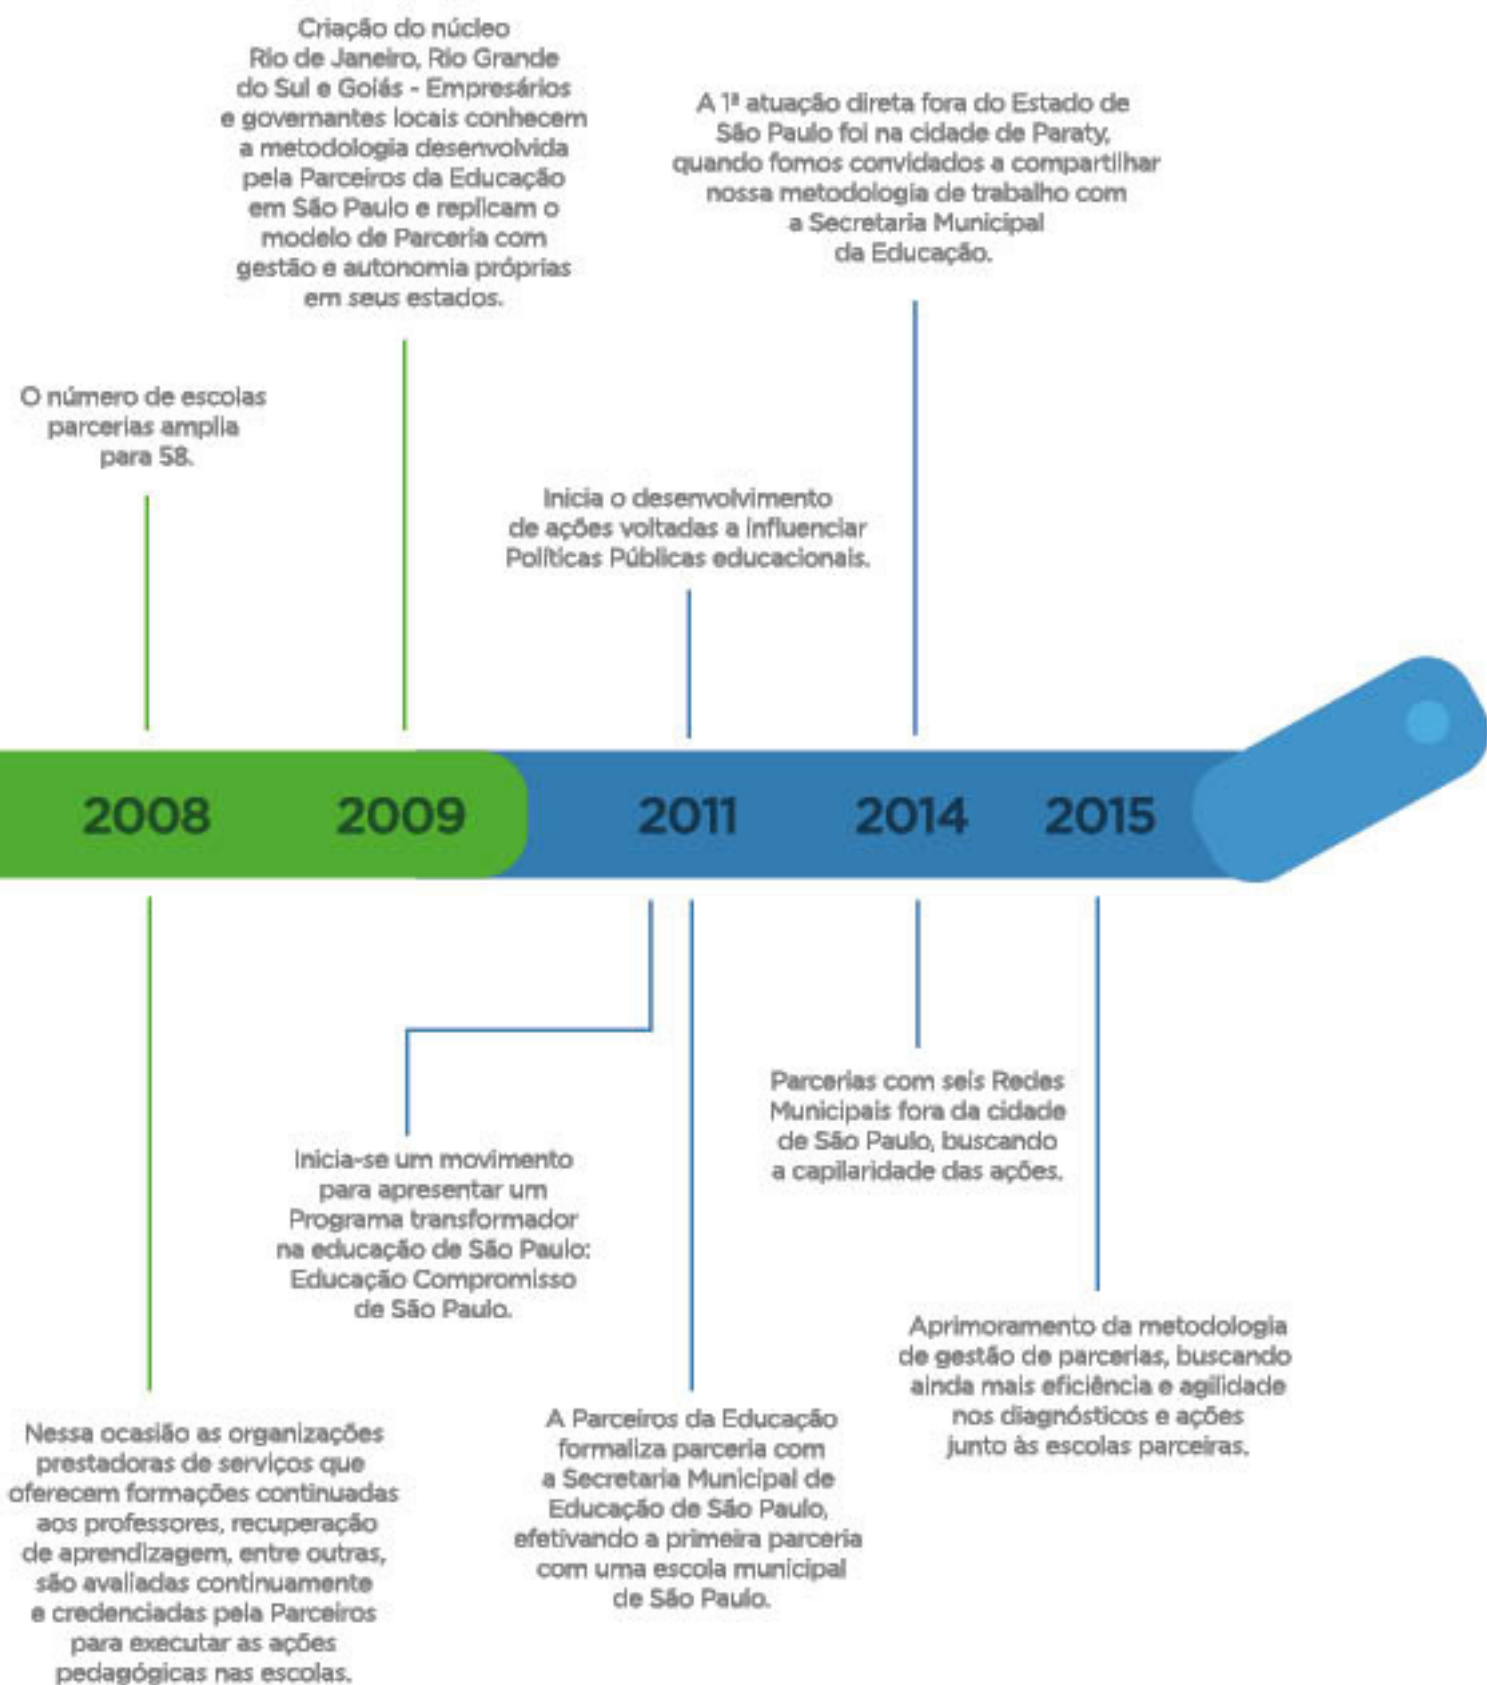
Criação do núcleo Rio de Janeiro, Rio Grande do Sul e Goiás - Empresários e governantes locais conhecem a metodologia desenvolvida pela Parceiros da Educação em São Paulo e replicam o modelo de Parceria com gestão e autonomia próprias em seus estados.

A 1ª atuação direta fora do Estado de São Paulo foi na cidade de Paraty, quando fomos convidados a compartilhar nossa metodologia de trabalho com a Secretaria Municipal da Educação.

O número de escolas parcerias amplia para 58.

Inicia o desenvolvimento de ações voltadas a influenciar Políticas Públicas educacionais.

2008

2009

2011

2014

2015

Parcerias com seis Redes Municipais fora da cidade de São Paulo, buscando a capilaridade das ações.

Inicia-se um movimento para apresentar um Programa transformador na educação de São Paulo: Educação Compromisso de São Paulo.

Aprimoramento da metodologia de gestão de parcerias, buscando ainda mais eficiência e agilidade nos diagnósticos e ações junto às escolas parceiras.

A Parceiros da Educação formaliza parceria com a Secretaria Municipal de Educação de São Paulo, efetivando a primeira parceria com uma escola municipal de São Paulo.

Nessa ocasião as organizações prestadoras de serviços que oferecem formações continuadas aos professores, recuperação de aprendizagem, entre outras, são avaliadas continuamente e credenciadas pela Parceiros para executar as ações pedagógicas nas escolas.